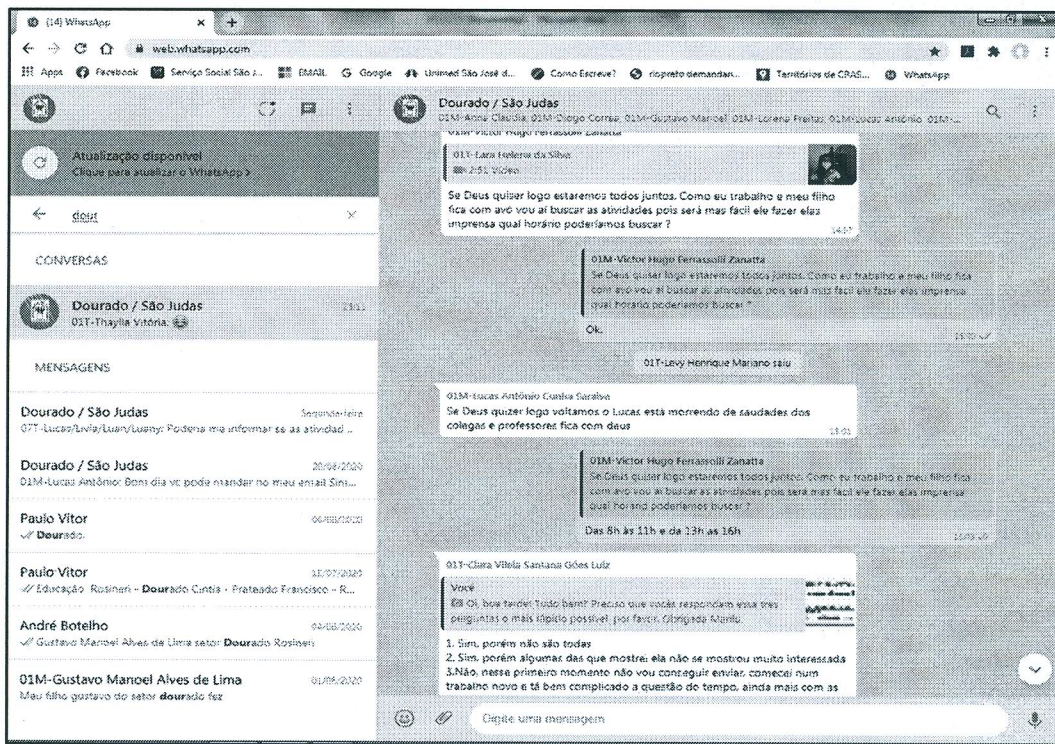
(14) WhatsApp

web.whatsapp.com

Apps Facebook Serviço Social São J... EMAIL Google Unimed São José d... Como Escreve? rioprteto demandan... Territórios de CRAS... WhatsApp

Atualização disponível
Clique para atualizar o WhatsApp >

dour

CONVERSAS

Dourado / São Judas 13:11
01T-Thaylla Vitória: 

MENSAGENS

Dourado / São Judas Segunda-feira
07T-Lucas/Livia/Luan/Luany: Poderia me informar se as atividad...

Dourado / São Judas 20/08/2020
01M-Lucas Antônio: Bom dia vc pode mandar no meu email Sins...

Paulo Vitor 06/08/2020
Dourado.

Paulo Vitor 13/07/2020
Educação Rosineri - Dourado Cintia - Prateado Francisco - R...

André Botelho 04/08/2020
Gustavo Manoel Alves de Lima setor Dourado Rosineri

01M-Gustavo Manoel Alves de Lima 01/06/2020
Meu filho gustavo do setor dourado fez

Dourado / São Judas
01M-Anna Claudia, 01M-Diogo Correa, 01M-Gustavo Manoel, 01M-Lorena Freitas, 01M-Lucas Antônio, 01M-...

01M-Victor Hugo Ferrassolli Zanatta

01T-Lara Helena da Silva
2:51 Vídeo

Se Deus quiser logo estaremos todos juntos. Como eu trabalho e meu filho fica com avo vou aí buscar as atividades pois será mas fácil ele fazer elas imprensa qual horário poderíamos buscar ?

01M-Victor Hugo Ferrassolli Zanatta
Se Deus quiser logo estaremos todos juntos. Como eu trabalho e meu filho fica com avo vou aí buscar as atividades pois será mas fácil ele fazer elas imprensa qual horário poderíamos buscar ?
Ok.

01T-Levy Henrique Mariano saiu

01M-Lucas Antônio Cunha Saraiva
Se Deus quizer logo voltamos o Lucas está morrendo de saudades dos colegas e professores fica com deus 13:01

01M-Victor Hugo Ferrassolli Zanatta
Se Deus quiser logo estaremos todos juntos. Como eu trabalho e meu filho fica com avo vou aí buscar as atividades pois será mas fácil ele fazer elas imprensa qual horário poderíamos buscar ?
Das 8h às 11h e da 13h as 16h

01T-Clara Vilela Santana Góes Luiz
Você
Oi, boa tarde! Tudo bem? Preciso que vocês respondam essa tres perguntas o mais rápido possível, por favor. Obrigada Marilu.
1. Sim, porém não são todas
2. Sim, porém algumas das que mostrei ela não se mostrou muito interessada
3.Não, nesse primeiro momento não vou conseguir enviar, comecei num trabalho novo e tá bem complicado a questão do tempo, ainda mais com as

Digite uma mensagem